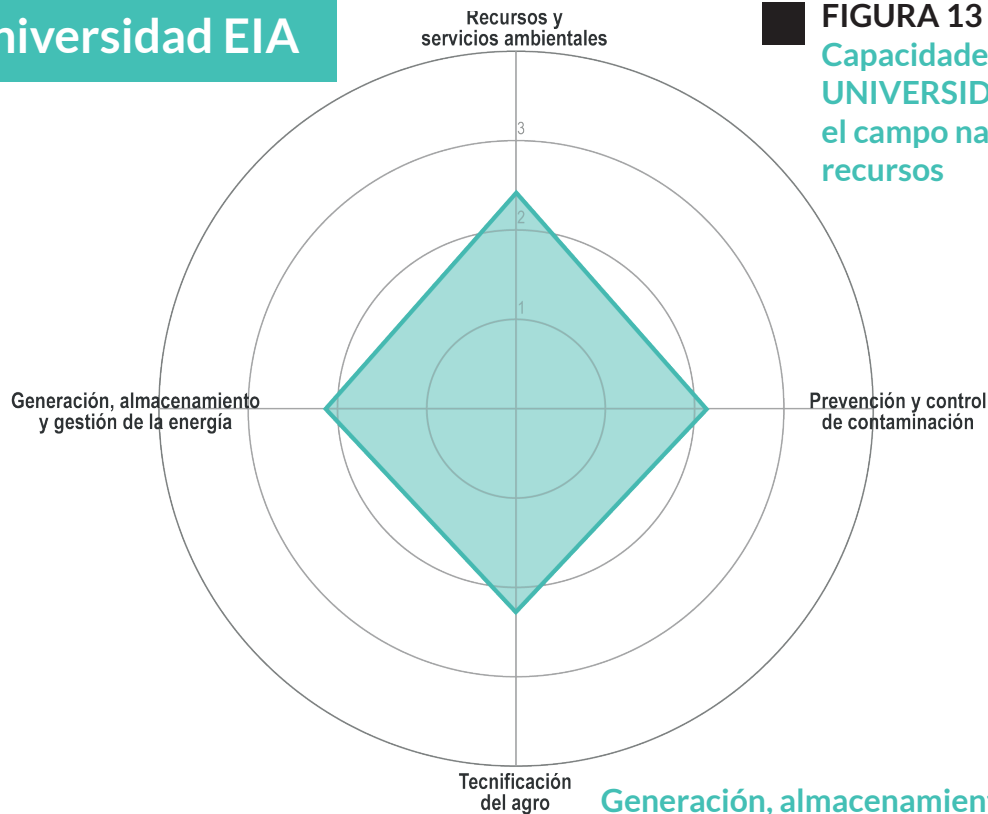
niversidad EIA

FIGURA 13
Capacidade
UNIVERSID
el campo na
recursos

Recursos y servicios ambientales

3
2
1

Generación, almacenamiento y gestión de la energía

Prevención y control de contaminación

Tecnificación del agro

Generación, almacenamien